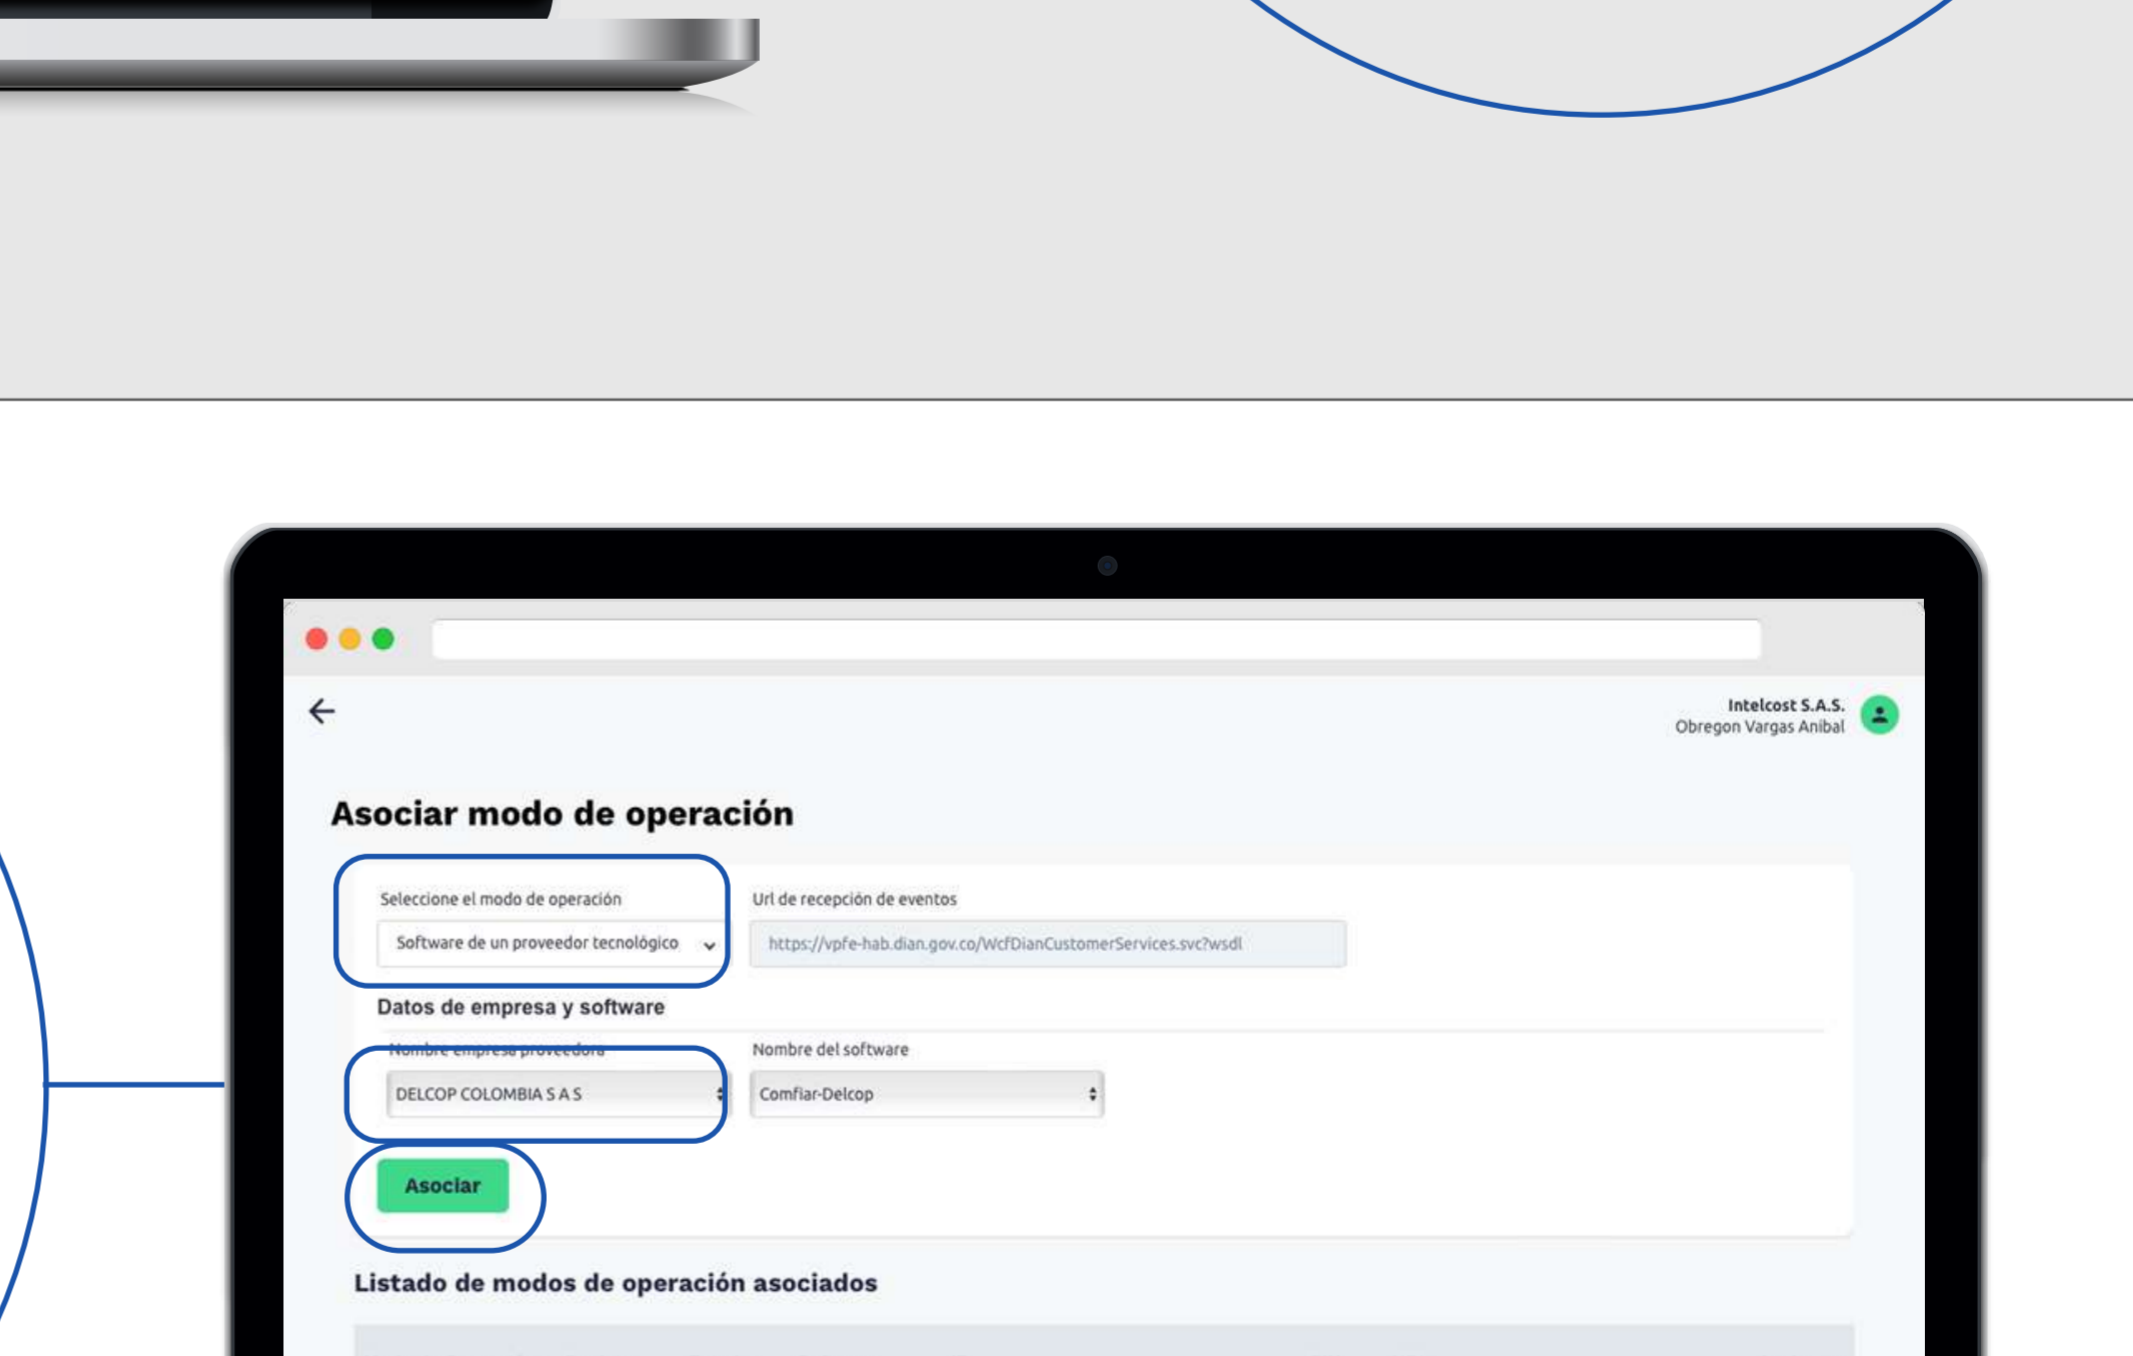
Intelcost S.A.S.
Obregon Vargas Anibal

Asociar modo de operación

Seleccione el modo de operación
Software de un proveedor tecnológico

Url de recepción de eventos
https://vpfe-hab.dian.gov.co/WcfDianCustomerServices.svc?wsdl

Datos de empresa y software

Nombre empresa proveedora
DELCOP COLOMBIA S A S

Nombre del software
Comfiar-Delcop

Asociar

Listado de modos de operación asociados